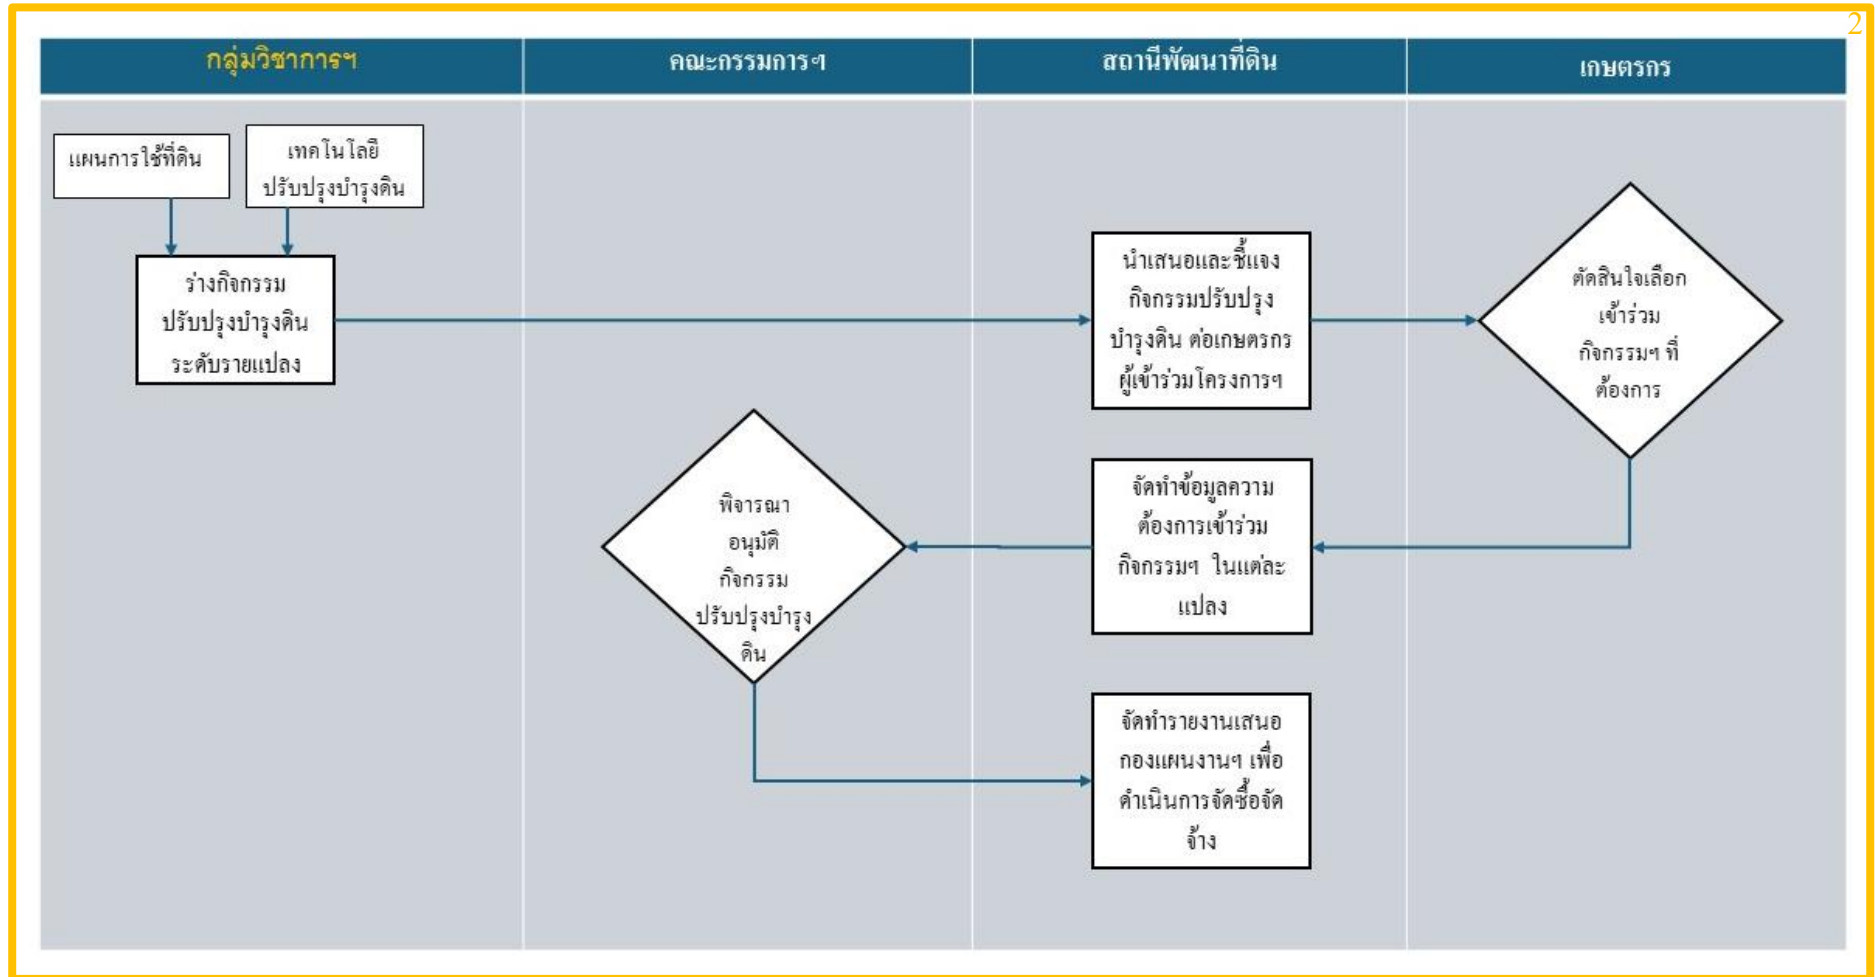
2

| กลุ่มวิชาการฯ | คณะกรรมการฯ | สถานีพัฒนาที่ดิน | เกษตรกร |
|---|---|---|---|

แผนการใช้ที่ดิน

เทคโนโลยี ปรับปรุงบำรุงดิน

ร่างกิจกรรม ปรับปรุงบำรุงดิน ระดับรายแปลง

นำเสนอและชี้แจง กิจกรรมปรับปรุง บำรุงดิน ต่อเกษตรกร ผู้เข้าร่วมโครงการฯ

ตัดสินใจเลือก เข้าร่วม กิจกรรมฯ ที่ ต้องการ

จัดทำข้อมูลความ ต้องการเข้าร่วม กิจกรรมฯ ในแต่ละ แปลง

พิจารณา อนุมัติ กิจกรรม ปรับปรุงบำรุง ดิน

จัดทำรายงานเสนอ กองแผนงานฯ เพื่อ ดำเนินการจัดซื้อจัด จ้าง